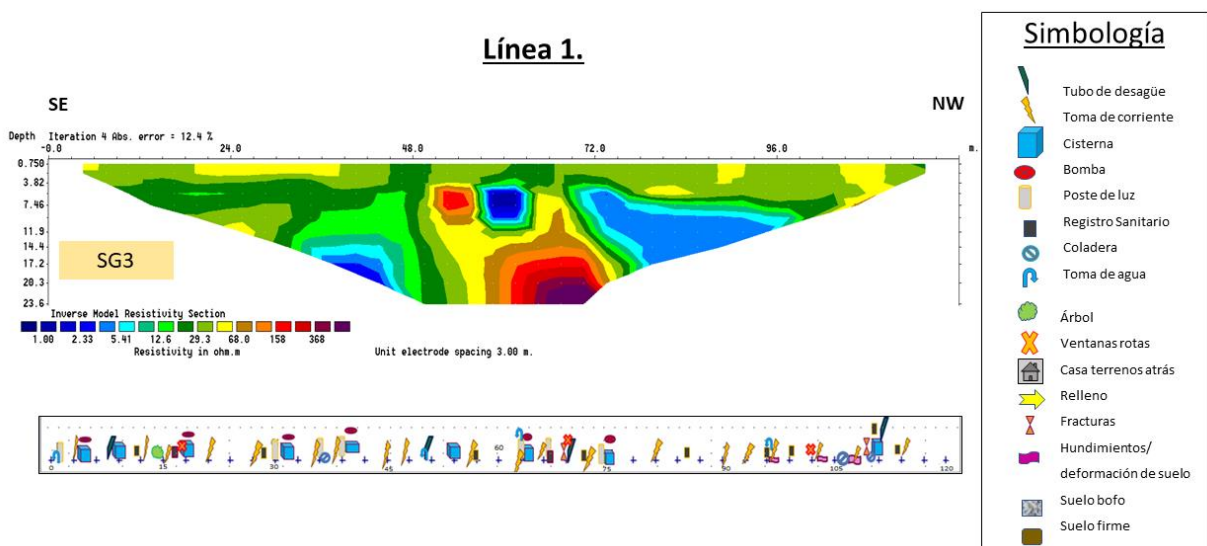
Línea 1.

SE

NW

Depth Iteration 4 Abs. error = 12.4 %

-0.0 24.0 48.0 72.0 96.0 m.

0.750
3.82
7.46
11.9
14.4
17.2
20.3
23.6

SG3

Inverse Model Resistivity Section

1.00 2.33 5.41 12.6 29.3 68.0 158 368

Resistivity in ohm.m

Unit electrode spacing 3.00 m.

0 15 30 45 60 75 90 105 120

Simbología

Tubo de desagüe
Toma de corriente
Cisterna
Bomba
Poste de luz
Registro Sanitario
Coladera
Toma de agua
Árbol
Ventanas rotas
Casa terrenos atrás
Relleno
Fracturas
Hundimientos/ deformación de suelo
Suelo bofo
Suelo firme